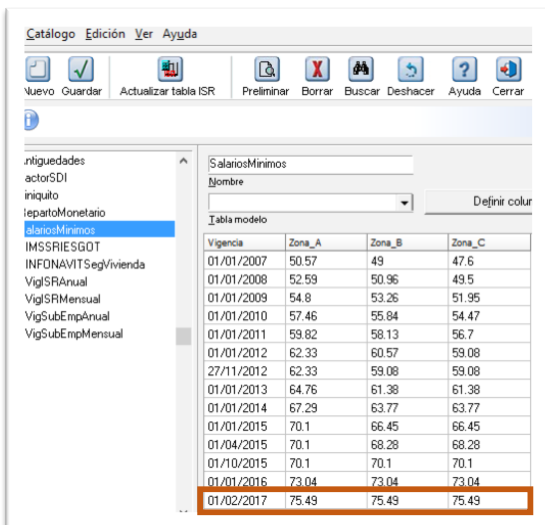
Catálogo Edición Ver Ayuda

Nuevo Guardar Actualizar tabla ISR Preliminar Borrar Buscar Deshacer Ayuda Cerrar

ntiguedades
actorSDI
iniquito
RepartoMonetario
alariosMinimos
IMSSRIESGOT
INFONAVITSegVivienda
VigISRAnual
VigISRMensual
VigSubEmpAnual
VigSubEmpMensual

SalariosMinimos
Nombre

Tabla modelo

Definir colu

| Vigencia | Zona_A | Zona_B | Zona_C |
|---|---|---|---|
| 01/01/2007 | 50.57 | 49 | 47.6 |
| 01/01/2008 | 52.59 | 50.96 | 49.5 |
| 01/01/2009 | 54.8 | 53.26 | 51.95 |
| 01/01/2010 | 57.46 | 55.84 | 54.47 |
| 01/01/2011 | 59.82 | 58.13 | 56.7 |
| 01/01/2012 | 62.33 | 60.57 | 59.08 |
| 27/11/2012 | 62.33 | 59.08 | 59.08 |
| 01/01/2013 | 64.76 | 61.38 | 61.38 |
| 01/01/2014 | 67.29 | 63.77 | 63.77 |
| 01/01/2015 | 70.1 | 66.45 | 66.45 |
| 01/04/2015 | 70.1 | 68.28 | 68.28 |
| 01/10/2015 | 70.1 | 70.1 | 70.1 |
| 01/01/2016 | 73.04 | 73.04 | 73.04 |
| 01/02/2017 | 75.49 | 75.49 | 75.49 |